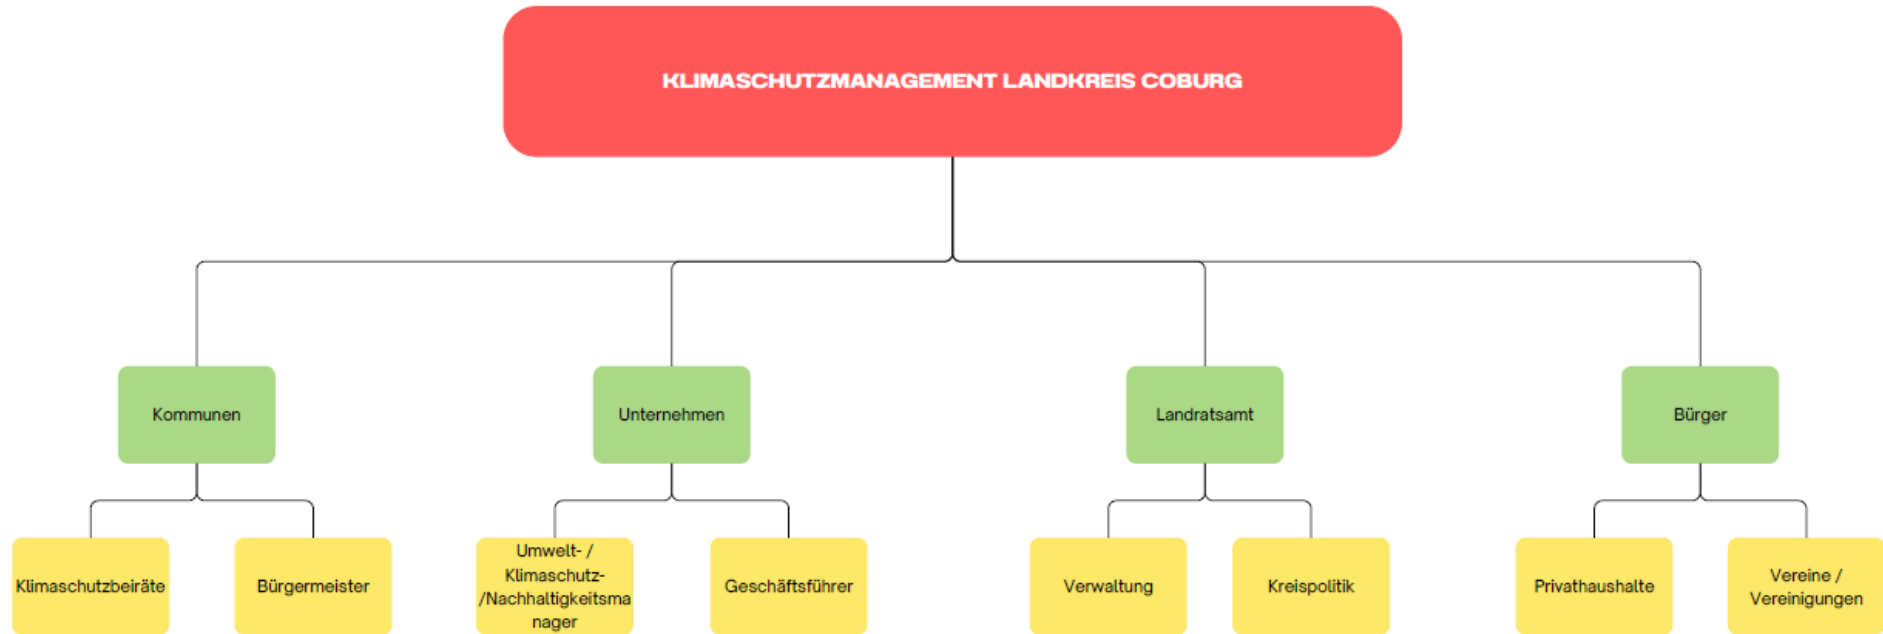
KLIMASCHUTZMANAGEMENT LANDKREIS COBURG

Kommunen

Klimaschutzbeiräte

Bürgermeister

Unternehmen

Umwelt- / Klimaschutz- /Nachhaltigkeitsmanager

Geschäftsführer

Landratsamt

Verwaltung

Kreispolitik

Bürger

Privathaushalte

Vereine / Vereinigungen